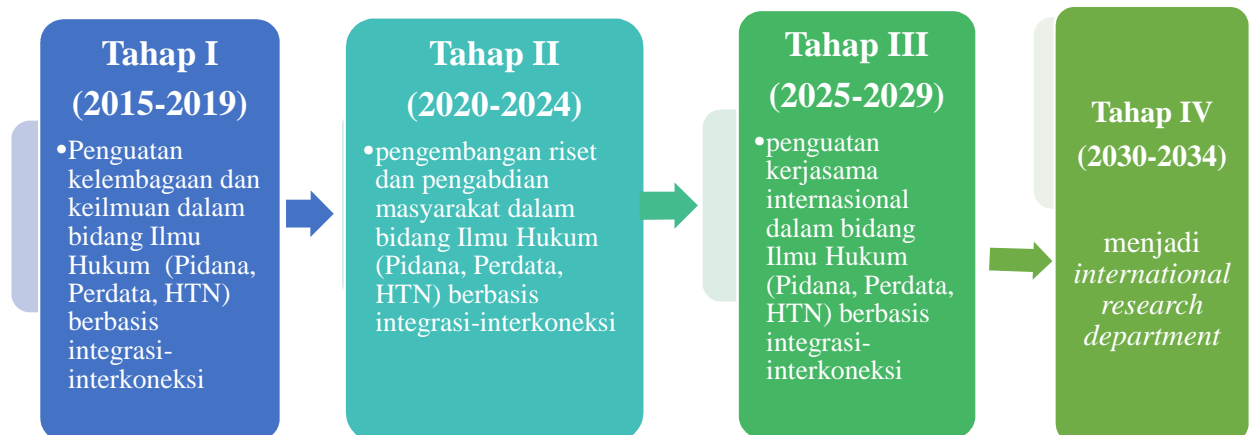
Tahap I
(2015-2019)

•Penguatan kelembagaan dan keilmuan dalam bidang Ilmu Hukum (Pidana, Perdata, HTN) berbasis integrasi-interkoneksi

Tahap II
(2020-2024)

•pengembangan riset dan pengabdian masyarakat dalam bidang Ilmu Hukum (Pidana, Perdata, HTN) berbasis integrasi-interkoneksi

Tahap III
(2025-2029)

•penguatan kerjasama internasional dalam bidang Ilmu Hukum (Pidana, Perdata, HTN) berbasis integrasi-interkoneksi

Tahap IV
(2030-2034)

menjadi *international research department*